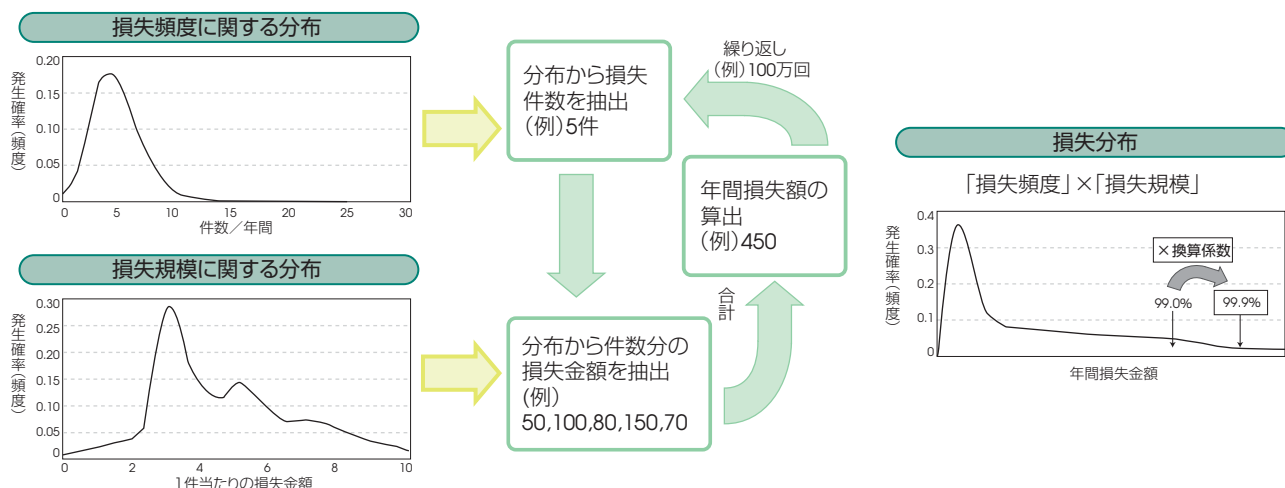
損失頻度に関する分布

発生確率(頻度)

0.20
0.15
0.10
0.05
0

0 5 10 15 20 25 30

件数/年間

損失規模に関する分布

発生確率(頻度)

0.30
0.25
0.20
0.15
0.10
0.05
0

0 2 4 6 8 10

1件当たりの損失金額

分布から損失件数を抽出
(例)5件

繰り返し
(例)100万回

年間損失額の算出
(例)450

合計

分布から件数分の損失金額を抽出
(例)
50,100,80,150,70

損失分布

「損失頻度」×「損失規模」

発生確率(頻度)

0.4
0.3
0.2
0.1
0

×換算係数

99.0%

99.9%

年間損失金額